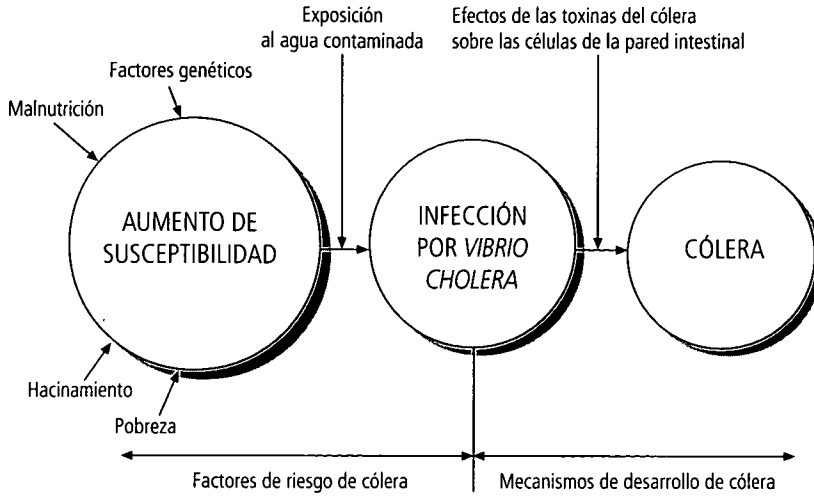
Exposición al agua contaminada

Efectos de las toxinas del cólera sobre las células de la pared intestinal

Factores genéticos

Malnutrición

AUMENTO DE SUSCEPTIBILIDAD

INFECCIÓN POR VIBRIO CHOLERA

CÓLERA

Hacinamiento

Pobreza

Factores de riesgo de cólera

Mecanismos de desarrollo de cólera